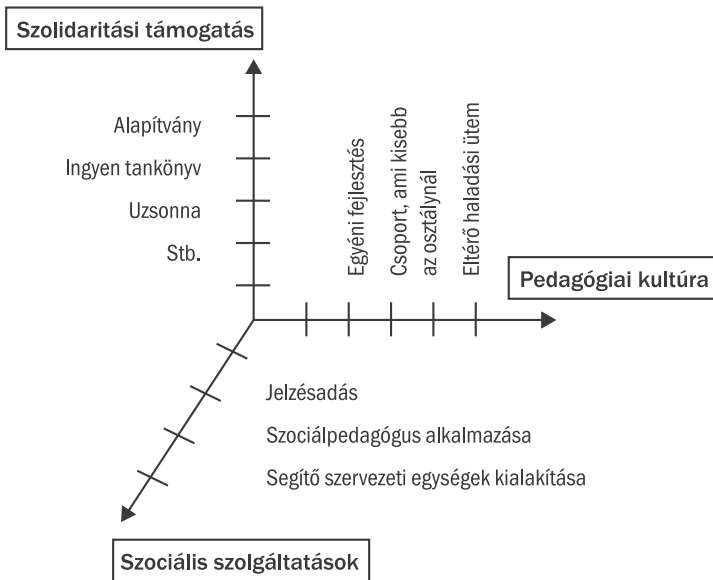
Szolidaritási támogatás

Alapítvány

Ingyen tankönyv

Uzsonna

Stb.

Egyéni fejlesztés

Csoport, ami kisebb az osztálynál

Eltérő haladási ütem

Pedagógiai kultúra

Jelzésadás

Szociálpedagógus alkalmazása

Segítő szervezeti egységek kialakítása

Szociális szolgáltatások